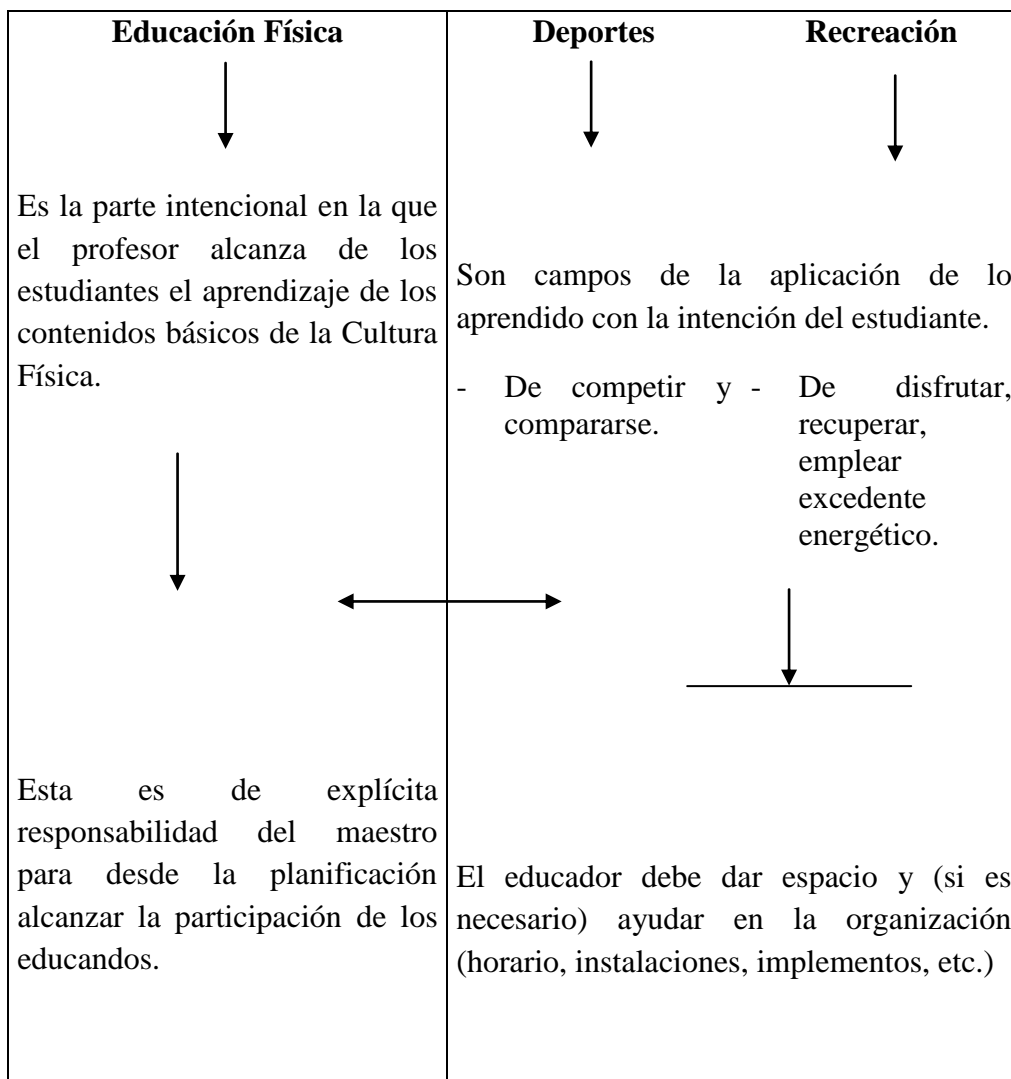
**Educación Física**

Es la parte intencional en la que el profesor alcanza de los estudiantes el aprendizaje de los contenidos básicos de la Cultura Física.

Esta es de explícita responsabilidad del maestro para desde la planificación alcanzar la participación de los educandos.

**Deportes** **Recreación**

Son campos de la aplicación de lo aprendido con la intención del estudiante.

- De competir y compararse.
- De disfrutar, recuperar, emplear excedente energético.

El educador debe dar espacio y (si es necesario) ayudar en la organización (horario, instalaciones, implementos, etc.)